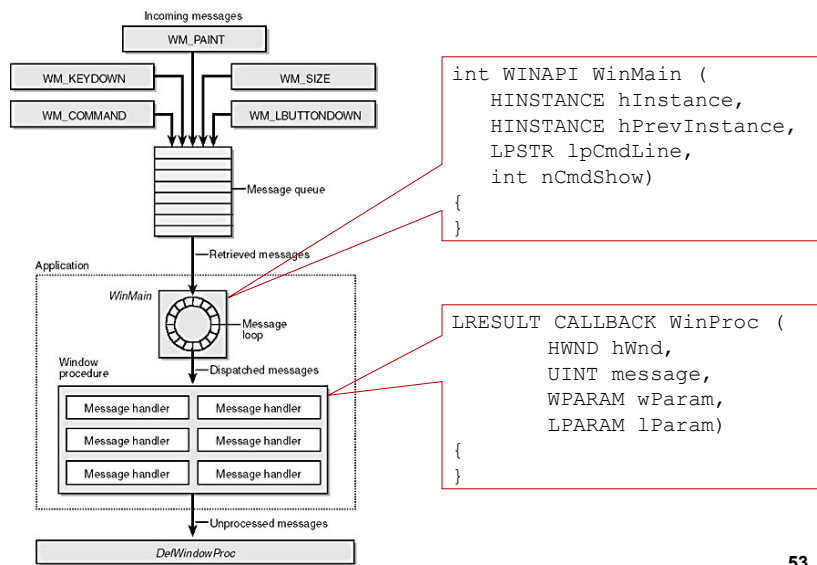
Incoming messages

WM_PAINT

WM_KEYDOWN

WM_SIZE

WM_COMMAND

WM_LBUTTONDOWN

Message queue

Retrieved messages

Application

WinMain

Message loop

Window procedure

Dispatched messages

| Message handler | Message handler |
|---|---|
| Message handler | Message handler |
| Message handler | Message handler |

Unprocessed messages

DefWindowProc

int WINAPI WinMain (
HINSTANCE hInstance,
HINSTANCE hPrevInstance,
LPSTR lpCmdLine,
int nCmdShow)
{
}

LRESULT CALLBACK WinProc (
HWND hWnd,
UINT message,
WPARAM wParam,
LPARAM lParam)
{
}

53